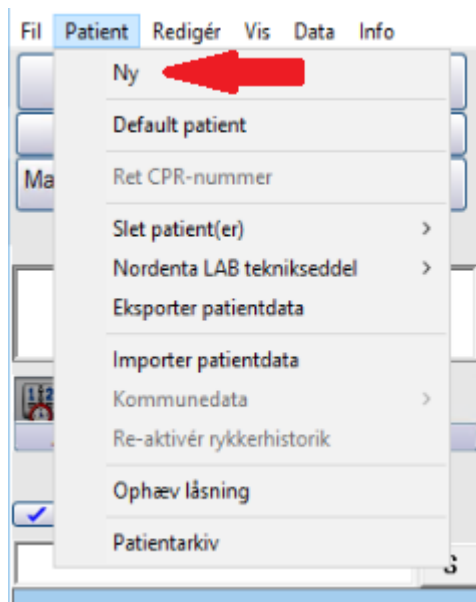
Fil Patient Redigér Vis Data Info

Ma

Ny

Default patient

Ret CPR-nummer

Slet patient(er) >

Nordenta LAB teknikseddel >

Eksporter patientdata

Importer patientdata

Kommunedata >

Re-aktivér rykkerhistorik

Ophæv låsning

Patientarkiv